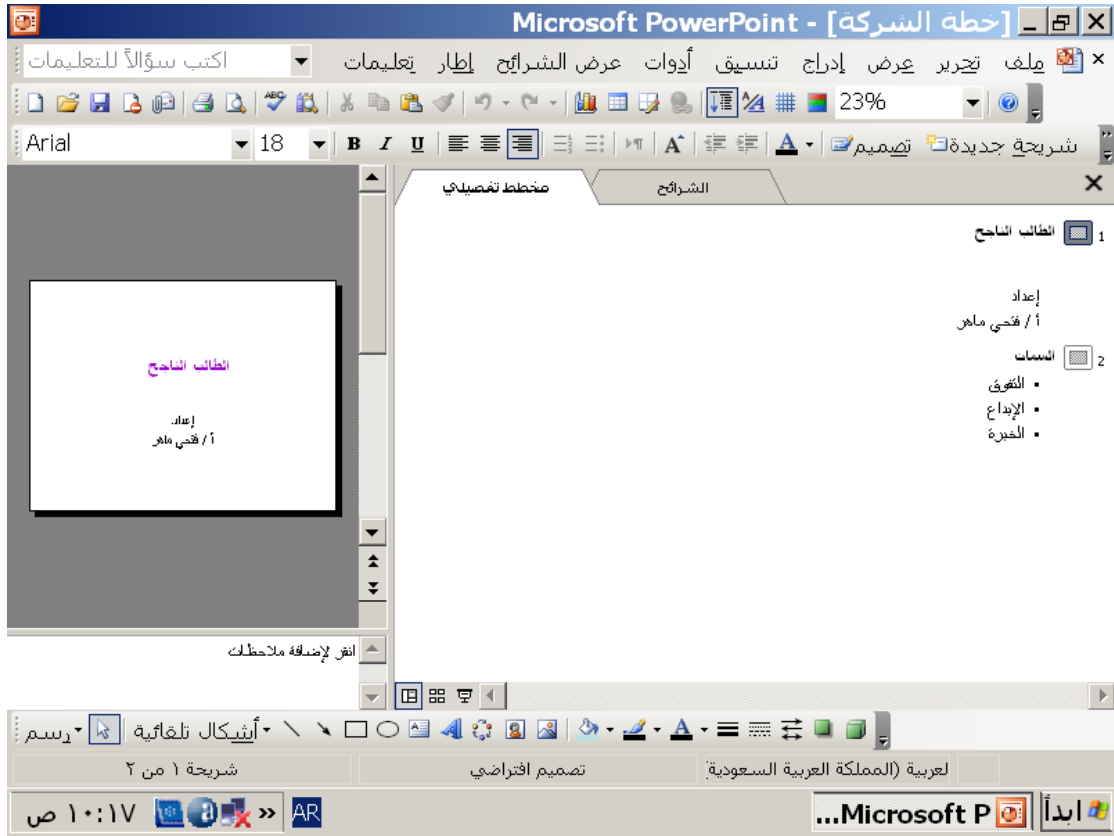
Microsoft PowerPoint - [خطة الشركة]

ملف تحرير عرض إدراج تنسيق أدوات عرض الشرائح إطار تعليمات

اكتب سؤالاً للتعليمات

23%

Arial 18 B I U

تصميم شريحة جديدة

مخطط تفصيلي الشرائح

1 الطالب الناجح

إعداد
أ / فتحي ماهر

2 السمات
▪ التفوق
▪ الإبداع
▪ الخبرة

الطالب الناجح

إعداد
أ / فتحي ماهر

انقر لإضافة ملاحظات

رسم أشكال تلقائية

شريحة ١ من ٢ تصميم افتراضي لعربية (المملكة العربية السعودية)

ابدأ Microsoft P... AR ١٠:١٧ ص